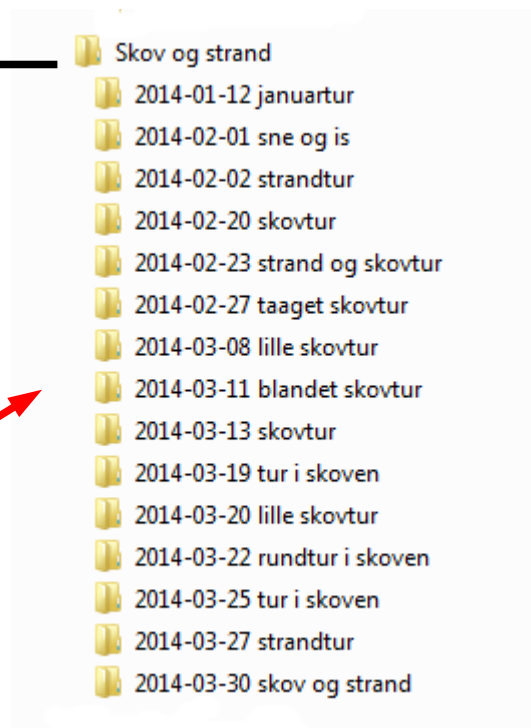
Skov og strand
2014-01-12 januartur
2014-02-01 sne og is
2014-02-02 strandtur
2014-02-20 skovtur
2014-02-23 strand og skovtur
2014-02-27 taaget skovtur
2014-03-08 lille skovtur
2014-03-11 blandet skovtur
2014-03-13 skovtur
2014-03-19 tur i skoven
2014-03-20 lille skovtur
2014-03-22 rundtur i skoven
2014-03-25 tur i skoven
2014-03-27 strandtur
2014-03-30 skov og strand